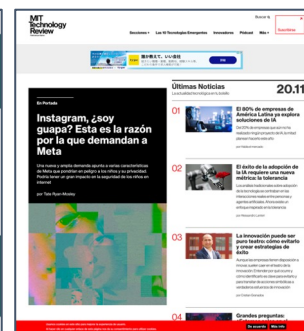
MIT Technology Review

Buscar

Suscribirse

Secciones · Las 10 Tecnologías Emergentes · Innovadores · Podcast · Más

En Portada

Instagram, ¿soy guapa? Esta es la razón por la que demandan a Meta

Una nueva y amplia demanda apunta a varias características de Meta que pondrían en peligro a los niños y su privacidad. Podría tener un gran impacto en la seguridad de los niños en internet

por Tate Ryan-Mosley

Últimas Noticias

La actualidad tecnológica en tu bolsillo

20.11

01

El 80% de empresas de América Latina ya explora soluciones de IA

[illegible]

por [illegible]

02

El éxito de la adopción de la IA requiere una nueva métrica: la tolerancia

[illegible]

por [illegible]

03

La innovación puede ser puro teatro: cómo evitarlo y crear estrategias de éxito

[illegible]

por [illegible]

04

Grandes programas:

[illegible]

De acuerdo

Más info